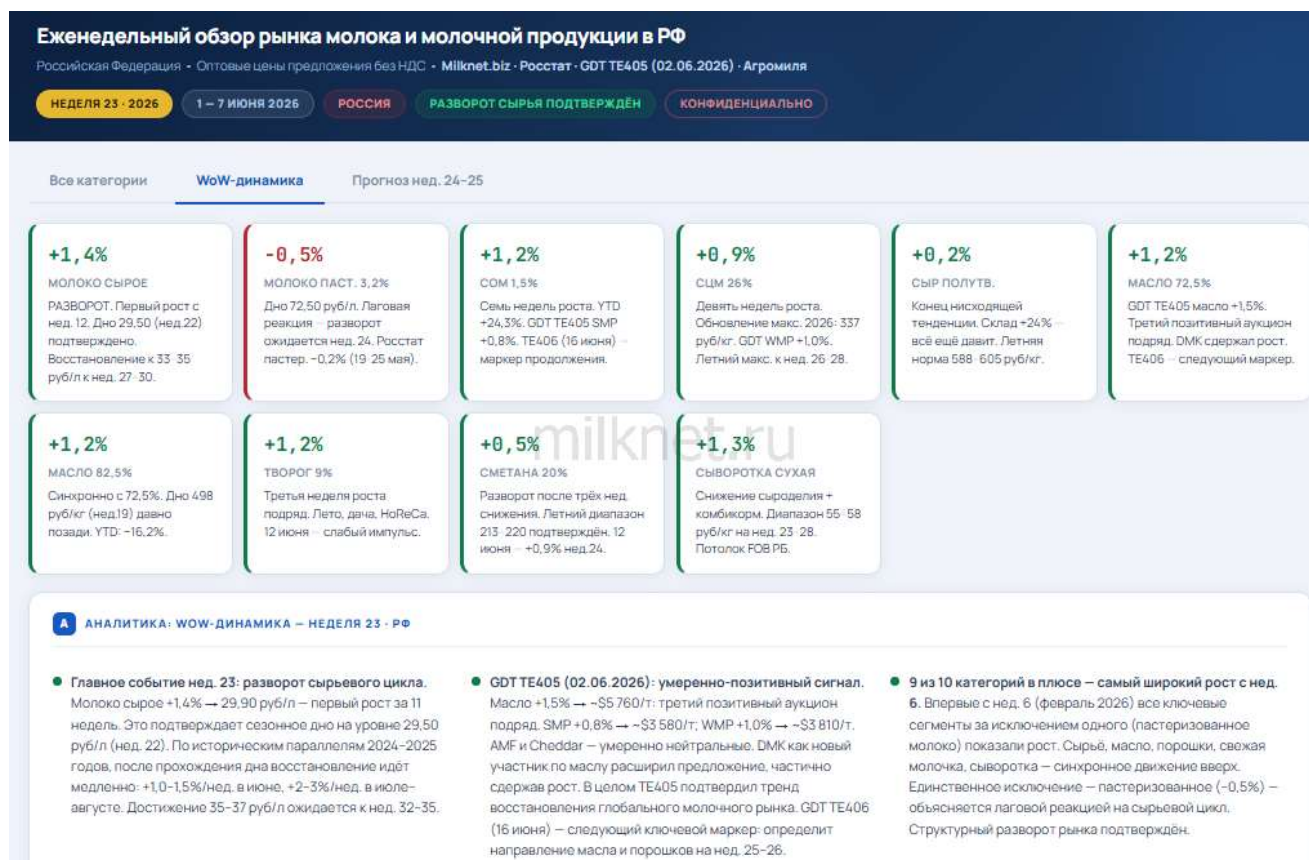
Еженедельный обзор рынка молока и молочной продукции в РФ

Российская Федерация • Оптовые цены предложения без НДС • Milknet.biz • Росстат • GDT TE405 (02.06.2026) • Агромиля

НЕДЕЛЯ 23 · 2026 | 1 – 7 ИЮНЯ 2026 | РОССИЯ | РАЗВОРОТ СЫРЬЯ ПОДТВЕРЖДЁН | КОНФИДЕНЦИАЛЬНО

Все категории | WoW-динамика | Прогноз нед. 24–25

+1,4%
МОЛОКО СЫРОЕ
РАЗВОРОТ. Первый рост с нед. 12. Дно 29,50 (нед.22) подтверждено. Восстановление к 33–35 руб/л к нед. 27–30.

-0,5%
МОЛОКО ПАСТ. 3,2%
Дно 72,50 руб/л. Лаговая реакция — разворот ожидается нед. 24. Росстат пастер. −0,2% (19–25 мая).

+1,2%
СОМ 1,5%
Семь недель роста. YTD +24,3%. GDT TE405 SMP +0,8%. TE406 (16 июня) — маркер продолжения.

+0,9%
СЦМ 26%
Девять недель роста. Обновление макс. 2026: 337 руб/кг. GDT WMP +1,0%. Летний макс. к нед. 26–28.

+0,2%
СЫР ПОЛУТВ.
Конец нисходящей тенденции. Склад +24% — всё ещё давит. Летняя норма 588–605 руб/кг.

+1,2%
МАСЛО 72,5%
GDT TE405 масло +1,5%. Третий позитивный аукцион подряд. DMK сдержал рост. TE406 — следующий маркер.

+1,2%
МАСЛО 82,5%
Синхронно с 72,5%. Дно 498 руб/кг (нед.19) давно позади. YTD: −16,2%.

+1,2%
ТВОРОГ 9%
Третья неделя роста подряд. Лето, дача, HoReCa. 12 июня — слабый импульс.

+0,5%
СМЕТАНА 20%
Разворот после трёх нед. снижения. Летний диапазон 213–220 подтверждён. 12 июня — +0,9% нед.24.

+1,3%
СЫВОРОТКА СУХАЯ
Снижение сыроделия + комбикорм. Диапазон 55–58 руб/кг на нед. 23–28. Потолок FOB РБ.

milknet.ru

A АНАЛИТИКА: WOW-ДИНАМИКА — НЕДЕЛЯ 23 · РФ

Главное событие нед. 23: разворот сырьевого цикла. Молоко сырое +1,4% → 29,90 руб/л — первый рост за 11 недель. Это подтверждает сезонное дно на уровне 29,50 руб/л (нед. 22). По историческим параллелям 2024–2025 годов, после прохождения дна восстановление идёт медленно: +1,0–1,5%/нед. в июне, +2–3%/нед. в июле-августе. Достижение 35–37 руб/л ожидается к нед. 32–35.

GDT TE405 (02.06.2026): умеренно-позитивный сигнал. Масло +1,5% → ~$5 760/т: третий позитивный аукцион подряд. SMP +0,8% → ~$3 580/т; WMP +1,0% → ~$3 810/т. AMF и Cheddar — умеренно нейтральные. DMK как новый участник по маслу расширил предложение, частично сдержав рост. В целом TE405 подтвердил тренд восстановления глобального молочного рынка. GDT TE406 (16 июня) — следующий ключевой маркер: определит направление масла и порошков на нед. 25–26.

9 из 10 категорий в плюсе — самый широкий рост с нед. 6. Впервые с нед. 6 (февраль 2026) все ключевые сегменты за исключением одного (пастеризованное молоко) показали рост. Сырьё, масло, порошки, свежая молочка, сыворотка — синхронное движение вверх. Единственное исключение — пастеризованное (−0,5%) — объясняется лаговой реакцией на сырьевой цикл. Структурный разворот рынка подтверждён.